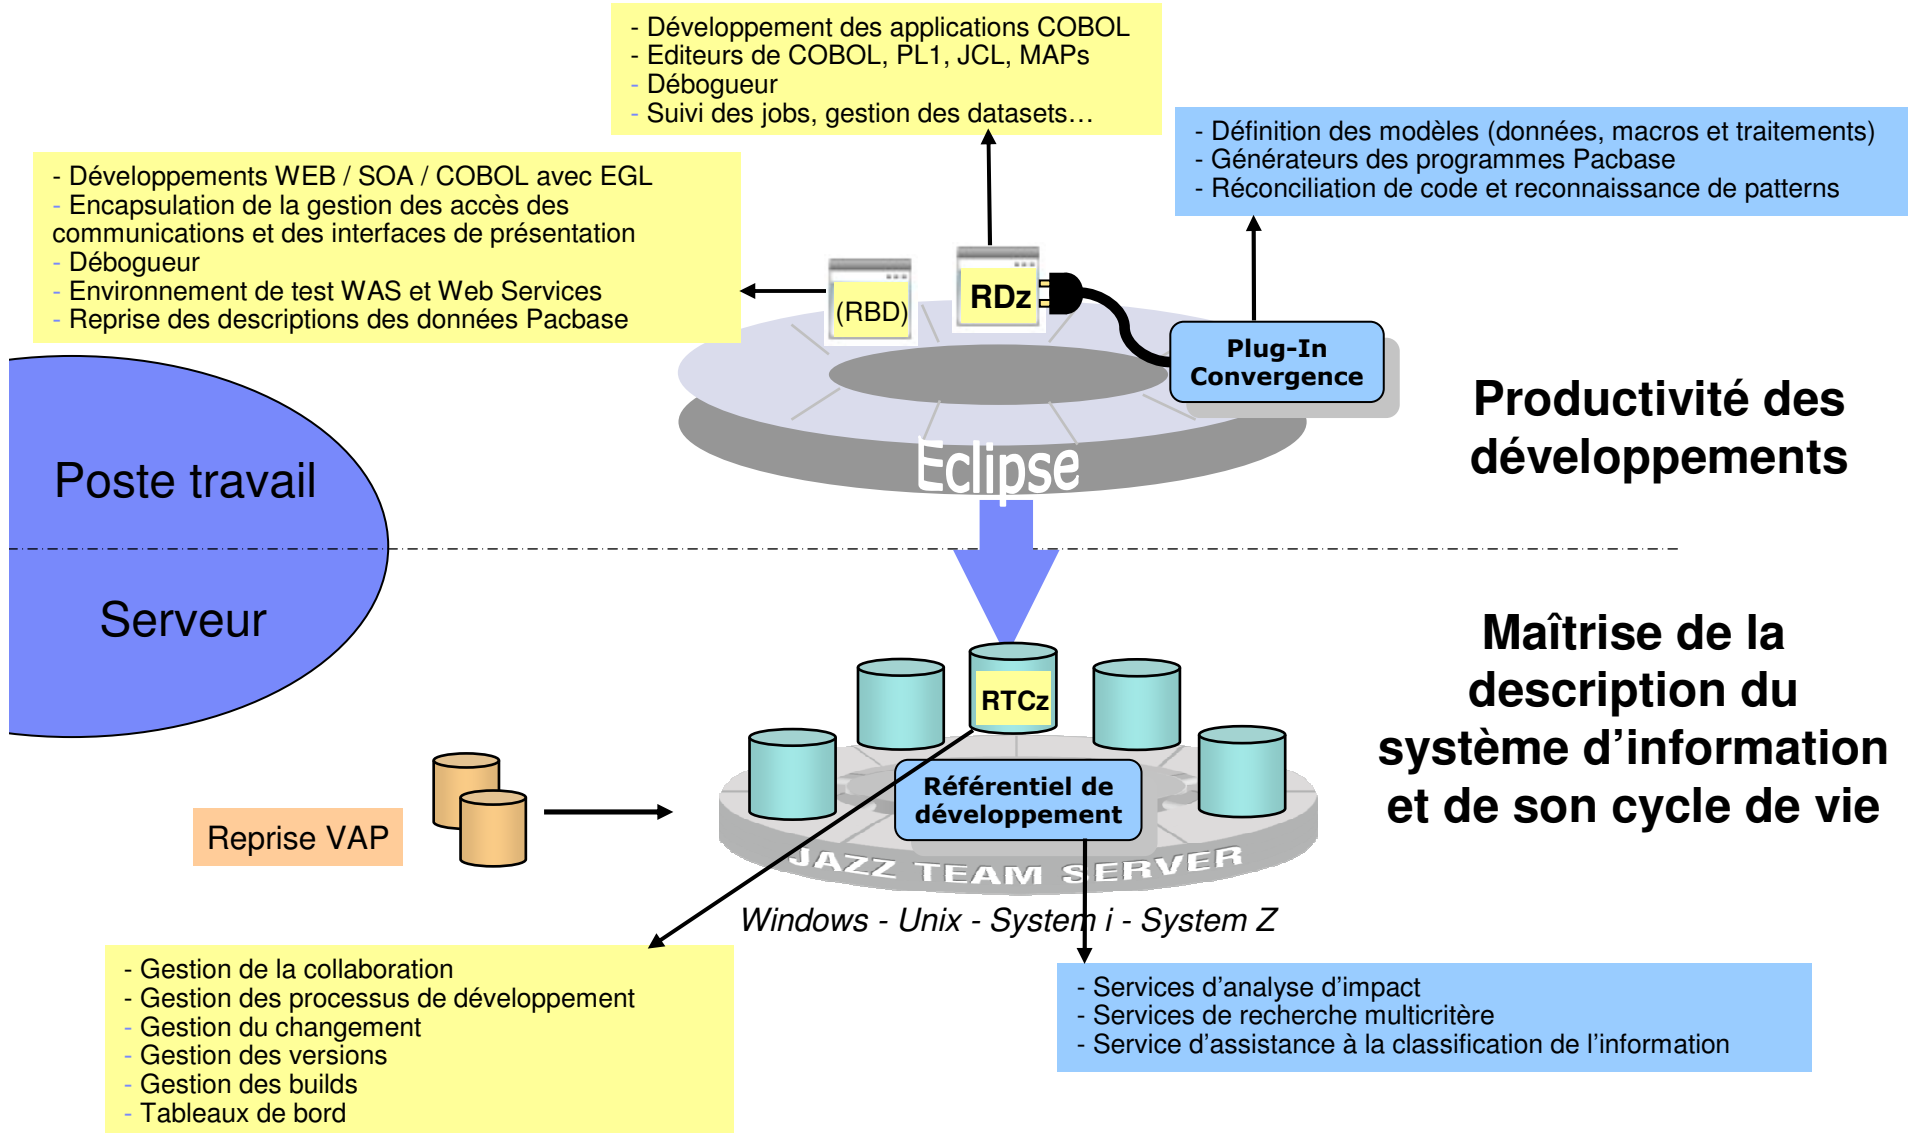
- Développement des applications COBOL
- Editeurs de COBOL, PL1, JCL, MAPs
- Débogueur
- Suivi des jobs, gestion des datasets…

- Définition des modèles (données, macros et traitements)
- Générateurs des programmes Pacbase
- Réconciliation de code et reconnaissance de patterns

- Développements WEB / SOA / COBOL avec EGL
- Encapsulation de la gestion des accès des communications et des interfaces de présentation
- Débogueur
- Environnement de test WAS et Web Services
- Reprise des descriptions des données Pacbase

(RBD)

RDz

Plug-In Convergence

Eclipse

Productivité des développements

Poste travail

Serveur

Maîtrise de la description du système d'information et de son cycle de vie

RTCz

Référentiel de développement

JAZZ TEAM SERVER

Reprise VAP

Windows - Unix - System i - System Z

- Gestion de la collaboration
- Gestion des processus de développement
- Gestion du changement
- Gestion des versions
- Gestion des builds
- Tableaux de bord

- Services d'analyse d'impact
- Services de recherche multicritère
- Service d'assistance à la classification de l'information